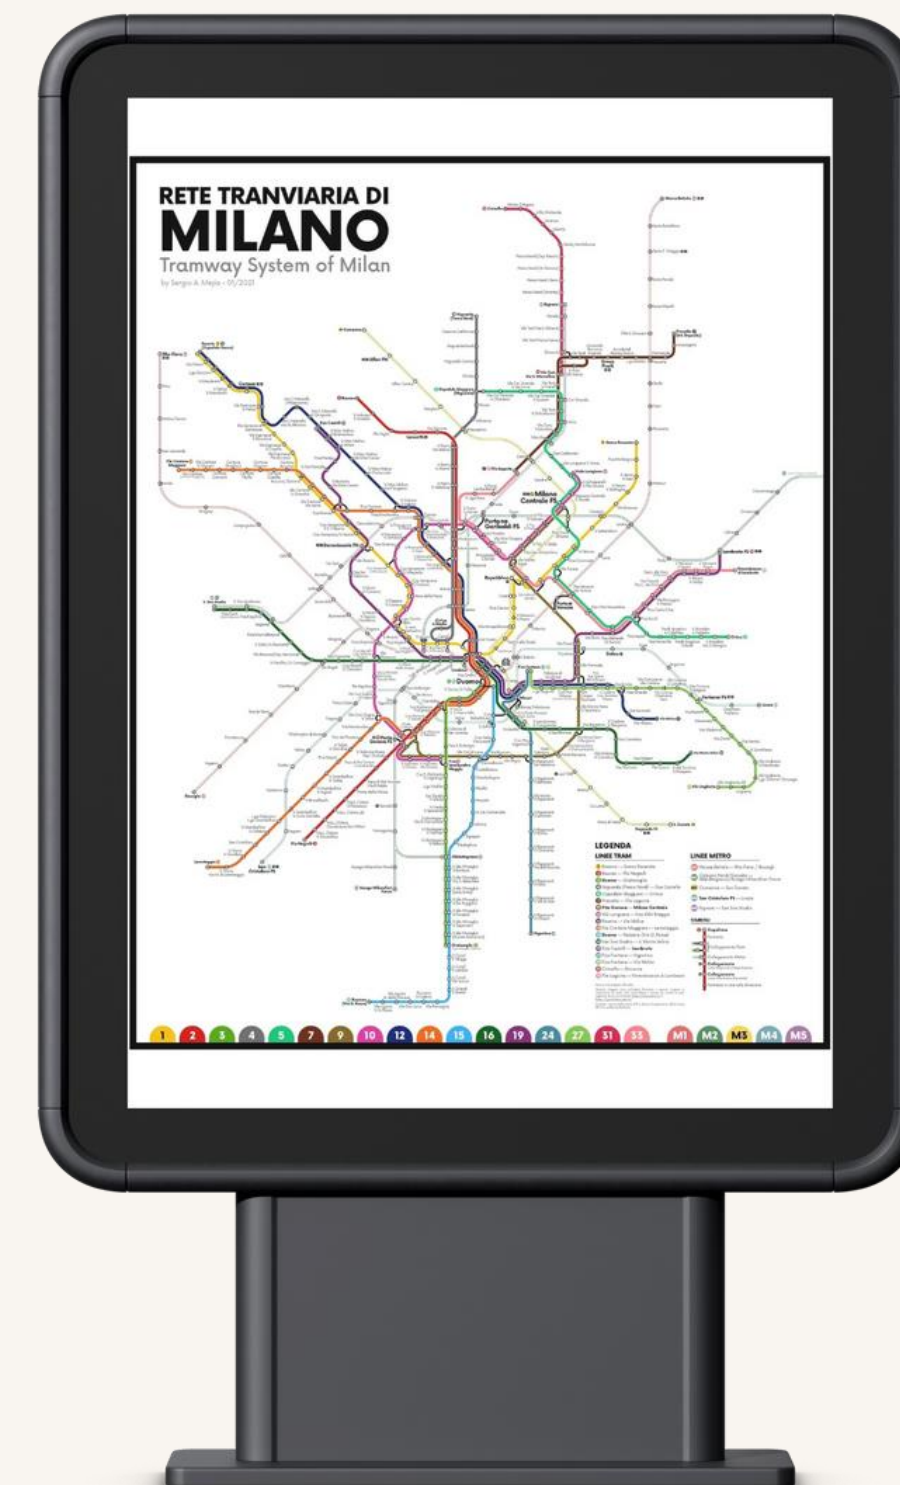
RETE TRANVIARIA DI
MILANO
Tramway System of Milan
by Sergio A. Mejia - 01/2021

Milano Centrale FS
Porta Garibaldi FS
Duomo

LEGENDA
LINEE TRAM
LINEE METRO

1 2 3 4 5 7 9 10 12 14 15 16 19 24 27 31 33 M1 M2 M3 M4 M5